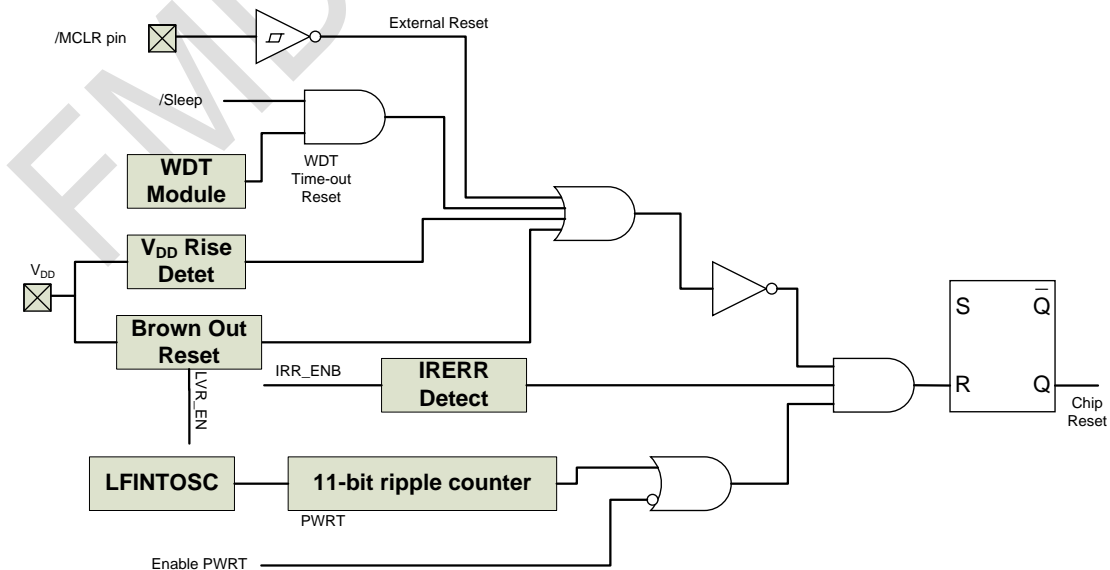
/MCLR pin

External Reset

/Sleep

WDT Module

WDT Time-out Reset

$V_{DD}$

$V_{DD}$ Rise Detet

Brown Out Reset

LVR_EN

IRR_ENB

IRERR Detect

S

$\overline{Q}$

R

Q

Chip Reset

LFINTOSC

11-bit ripple counter

PWRT

Enable PWRT